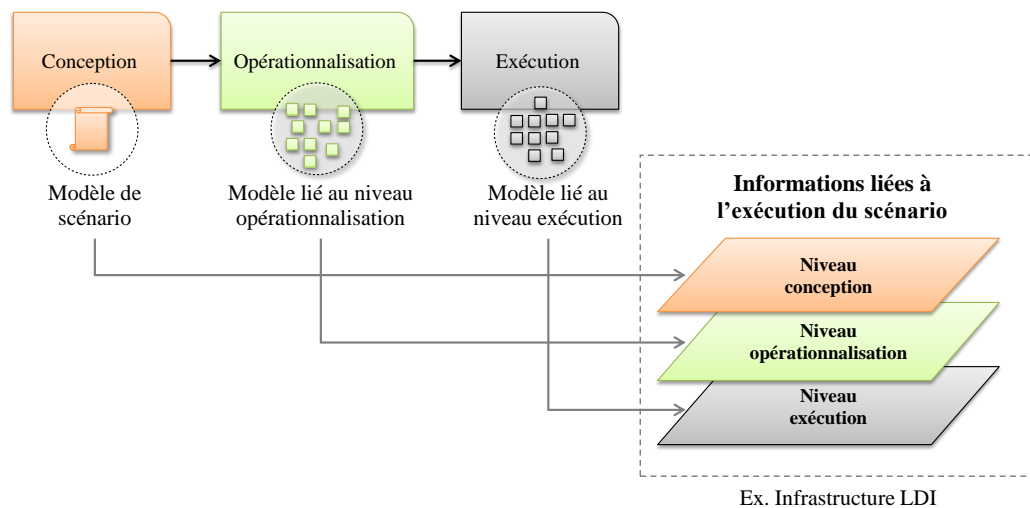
Conception

Opérationnalisation

Exécution

Modèle de scénario

Modèle lié au niveau opérationnalisation

Modèle lié au niveau exécution

Informations liées à l'exécution du scénario

Niveau conception

Niveau opérationnalisation

Niveau exécution

Ex. Infrastructure LDI